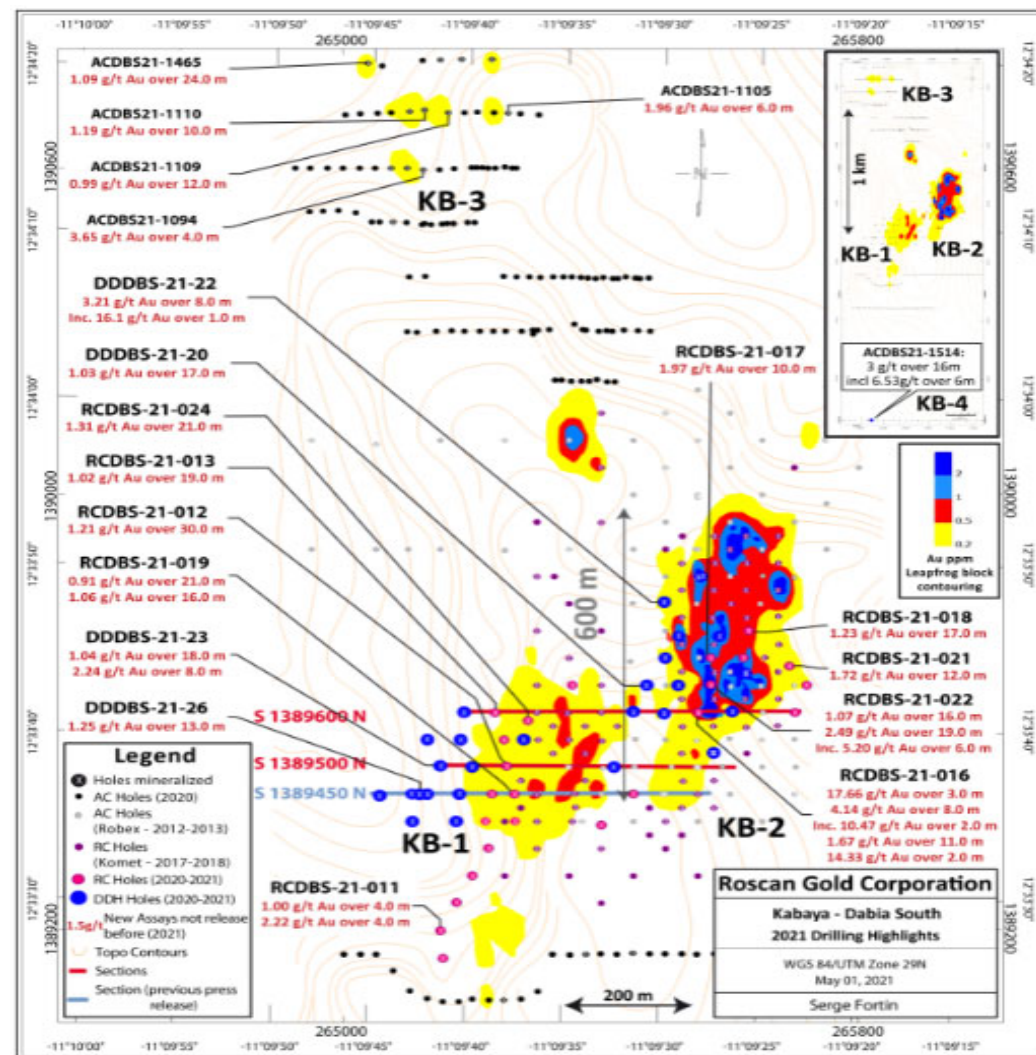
-11°10'00" -11°09'55" -11°09'50" -11°09'45" -11°09'40" -11°09'35" -11°09'30" -11°09'25" -11°09'20" -11°09'15"

265000 265800

12°34'20" 1390600 12°34'10" 12°34'00" 1390000 12°33'50" 12°33'40" 12°33'30" 1389200

ACDBS21-1465
1.09 g/t Au over 24.0 m

ACDBS21-1110
1.19 g/t Au over 10.0 m

ACDBS21-1109
0.99 g/t Au over 12.0 m

ACDBS21-1094
3.65 g/t Au over 4.0 m

ACDBS21-1105
1.96 g/t Au over 6.0 m

KB-3

DDDBS-21-22
3.21 g/t Au over 8.0 m
Inc. 16.1 g/t Au over 1.0 m

DDDBS-21-20
1.03 g/t Au over 17.0 m

RCDBS-21-024
1.31 g/t Au over 21.0 m

RCDBS-21-013
1.02 g/t Au over 19.0 m

RCDBS-21-012
1.21 g/t Au over 30.0 m

RCDBS-21-019
0.91 g/t Au over 21.0 m
1.06 g/t Au over 16.0 m

DDDBS-21-23
1.04 g/t Au over 18.0 m
2.24 g/t Au over 8.0 m

DDDBS-21-26
1.25 g/t Au over 13.0 m

RCDBS-21-017
1.97 g/t Au over 10.0 m

600 m

KB-3
1 km
KB-1 KB-2
ACDBS21-1514:
3 g/t over 16m
incl 6.53g/t over 6m
KB-4

2
1
0.5
0.2
Au ppm
Leapfrog block contouring

RCDBS-21-018
1.23 g/t Au over 17.0 m

RCDBS-21-021
1.72 g/t Au over 12.0 m

RCDBS-21-022
1.07 g/t Au over 16.0 m
2.49 g/t Au over 19.0 m
Inc. 5.20 g/t Au over 6.0 m

RCDBS-21-016
17.66 g/t Au over 3.0 m
4.14 g/t Au over 8.0 m
Inc. 10.47 g/t Au over 2.0 m
1.67 g/t Au over 11.0 m
14.33 g/t Au over 2.0 m

S 1389600 N
S 1389500 N
S 1389450 N

KB-1
KB-2

Legend
Holes mineralized
AC Holes (2020)
AC Holes (Robex - 2012-2013)
RC Holes (Komet - 2017-2018)
RC Holes (2020-2021)
DDH Holes (2020-2021)
1.5g/t New Assays not release before (2021)
Topo Contours
Sections
Section (previous press release)

RCDBS-21-011
1.00 g/t Au over 4.0 m
2.22 g/t Au over 4.0 m

200 m

Roscan Gold Corporation
Kabaya - Dabia South
2021 Drilling Highlights
WGS 84/UTM Zone 29N
May 01, 2021
Serge Fortin

265000 265800
-11°10'00" -11°09'55" -11°09'50" -11°09'45" -11°09'40" -11°09'35" -11°09'30" -11°09'25" -11°09'20" -11°09'15"